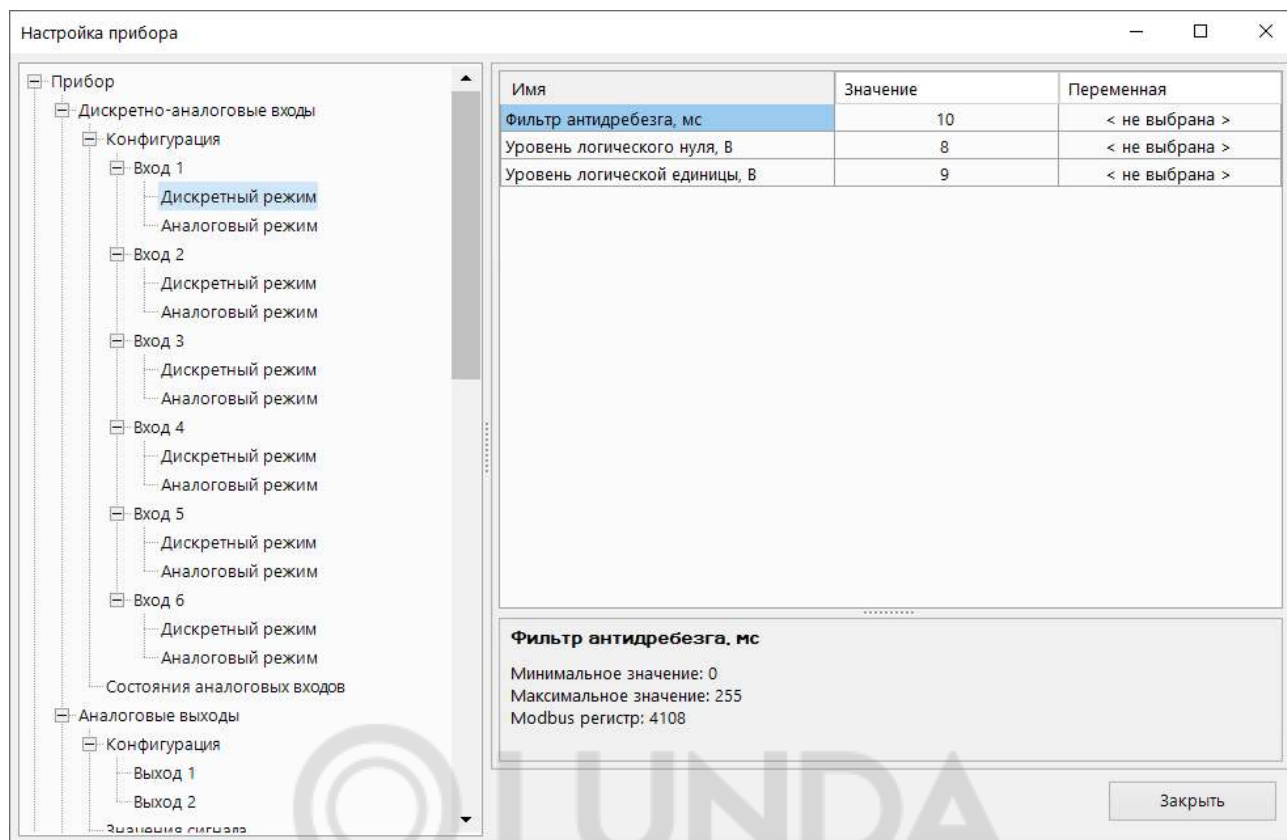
Настройка прибора

Прибор
Дискретно-аналоговые входы
Конфигурация
Вход 1
Дискретный режим
Аналоговый режим
Вход 2
Дискретный режим
Аналоговый режим
Вход 3
Дискретный режим
Аналоговый режим
Вход 4
Дискретный режим
Аналоговый режим
Вход 5
Дискретный режим
Аналоговый режим
Вход 6
Дискретный режим
Аналоговый режим
Состояния аналоговых входов
Аналоговые выходы
Конфигурация
Выход 1
Выход 2
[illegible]

| Имя | Значение | Переменная |
|---|---|---|
| Фильтр антидребезга, мс | 10 | < не выбрана > |
| Уровень логического нуля, В | 8 | < не выбрана > |
| Уровень логической единицы, В | 9 | < не выбрана > |

Фильтр антидребезга, мс

Минимальное значение: 0
Максимальное значение: 255
Modbus регистр: 4108

Закрыть

LUNDA